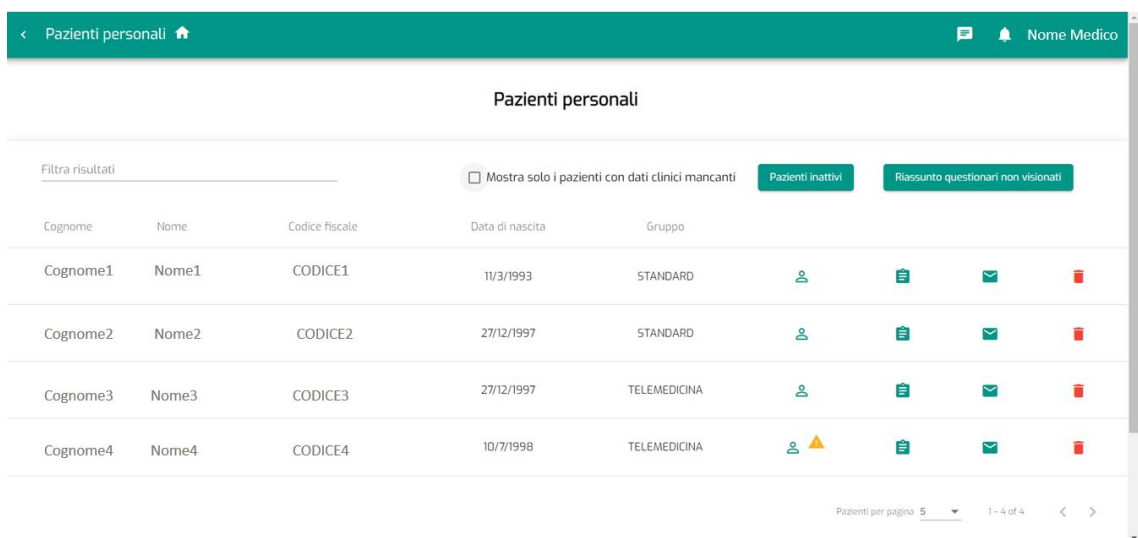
Pazienti personali

Nome Medico

Pazienti personali

Filtra risultati

Mostra solo i pazienti con dati clinici mancanti

Pazienti inattivi

Riassunto questionari non visionati

| Cognome | Nome | Codice fiscale | Data di nascita | Gruppo |
|---|---|---|---|---|
| Cognome1 | Nome1 | CODICE1 | 11/3/1993 | STANDARD |
| Cognome2 | Nome2 | CODICE2 | 27/12/1997 | STANDARD |
| Cognome3 | Nome3 | CODICE3 | 27/12/1997 | TELEMEDICINA |
| Cognome4 | Nome4 | CODICE4 | 10/7/1998 | TELEMEDICINA |

Pazienti per pagina 5

1 – 4 of 4